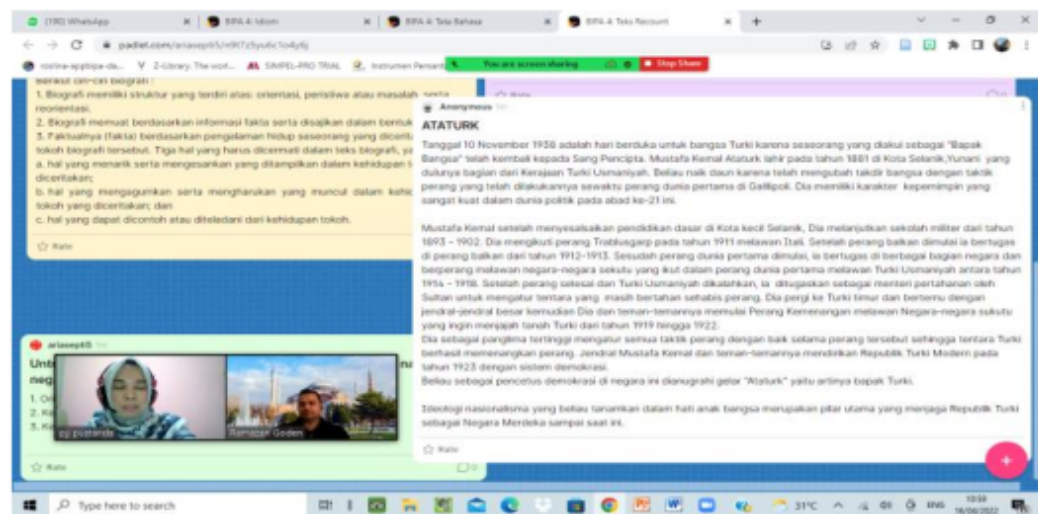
(190) WhatsApp
BIPA 4: Idiom
BIPA 4: Teks Bahasa
BIPA 4: Teks Recount
padlet.com/ariasep65/n9t7z5yu6c1o4y6j
You are screen sharing
Stop Share

Berikut ciri-ciri biografi :
1. Biografi memiliki struktur yang terdiri atas: orientasi, peristiwa atau masalah, serta reorientasi.
2. Biografi memuat berdasarkan informasi fakta serta disajikan dalam bentuk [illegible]
3. Faktualnya (fakta) berdasarkan pengalaman hidup seseorang yang diceritakan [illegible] tokoh biografi tersebut. Tiga hal yang harus dicermati dalam teks biografi, ya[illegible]
a. hal yang menarik serta mengesankan yang ditampilkan dalam kehidupan t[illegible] diceritakan;
b. hal yang mengagumkan serta menghanrukan yang muncul dalam kehi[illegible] tokoh yang diceritakan; dan
c. hal yang dapat dicontoh atau diteladani dari kehidupan tokoh.

Rate

Anonymous
ATATURK
Tanggal 10 November 1938 adalah hari berduka untuk bangsa Turki karena seseorang yang diakui sebagai "Bapak Bangsa" telah kembali kepada Sang Pencipta. Mustafa Kemal Ataturk lahir pada tahun 1881 di Kota Selanik,Yunani yang dulunya bagian dari Kerajaan Turki Usmaniyah. Beliau naik daun karena telah mengubah takdir bangsa dengan taktik perang yang telah dilakukannya sewaktu perang dunia pertama di Gallipoli. Dia memiliki karakter kepemimpin yang sangat kuat dalam dunia politik pada abad ke-21 ini.

Mustafa Kemal setelah menyelesaikan pendidikan dasar di Kota kecil Selanik, Dia melanjutkan sekolah militer dari tahun 1893 – 1902. Dia mengikuti perang Trablusgarp pada tahun 1911 melawan Itali. Setelah perang balkan dimulai ia bertugas di perang balkan dari tahun 1912-1913. Sesudah perang dunia pertama dimulai, ia bertugas di berbagai bagian negara dan berperang melawan negara-negara sekutu yang ikut dalam perang dunia pertama melawan Turki Usmaniyah antara tahun 1914 – 1918. Setelah perang selesai dan Turki Usmaniyah dikalahkan, ia ditugaskan sebagai menteri pertahanan oleh Sultan untuk mengatur tentara yang masih bertahan sehabis perang. Dia pergi ke Turki timur dan bertemu dengan jendral-jendral besar kemudian Dia dan teman-temannya memulai Perang Kemenangan melawan Negara-negara sekutu yang ingin menjajah tanah Turki dari tahun 1919 hingga 1922.
Dia sebagai panglima tertinggi mengatur semua taktik perang dengan baik selama perang tersebut sehingga tentara Turki berhasil memenangkan perang. Jendral Mustafa Kemal dan teman-temannya mendirikan Republik Turki Modern pada tahun 1923 dengan sistem demokrasi.
Beliau sebagai pencetus demokrasi di negara ini dianugrahi gelar "Ataturk" yaitu artinya bapak Turki.

Ideologi nasionalisme yang beliau tanamkan dalam hati anak bangsa merupakan pilar utama yang menjaga Republik Turki sebagai Negara Merdeka sampai saat ini.

Rate

ariasep65
Unt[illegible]
neg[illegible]
1. O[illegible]
2. K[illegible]
3. K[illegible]
zy purwanda
Ramazan Goden
Rate

Type here to search
31°C
ENG
10:59
16/06/2022